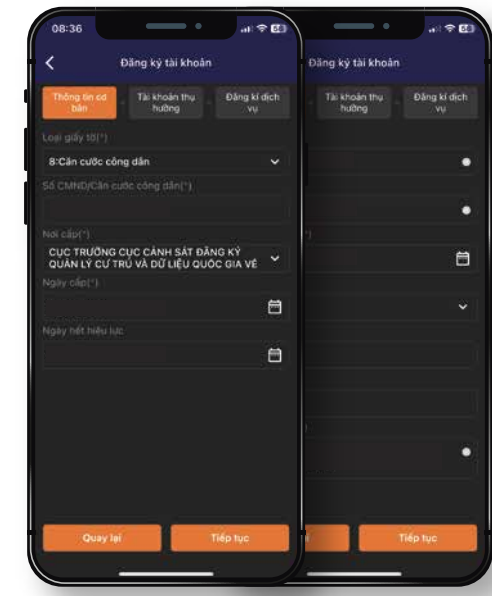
08:36

Đăng ký tài khoản

Thông tin cơ bản

Tài khoản thụ hưởng

Đăng kí dịch vụ

Loại giấy tờ(*)

8:Căn cước công dân

Số CMND/Căn cước công dân(*)

Nơi cấp(*)

CỤC TRƯỞNG CỤC CẢNH SÁT ĐĂNG KÝ QUẢN LÝ CƯ TRÚ VÀ DỮ LIỆU QUỐC GIA VỀ

Ngày cấp(*)

Ngày hết hiệu lực

Quay lại

Tiếp tục

Đăng ký tài khoản

Tài khoản thụ hưởng

Đăng kí dịch vụ

Tiếp tục